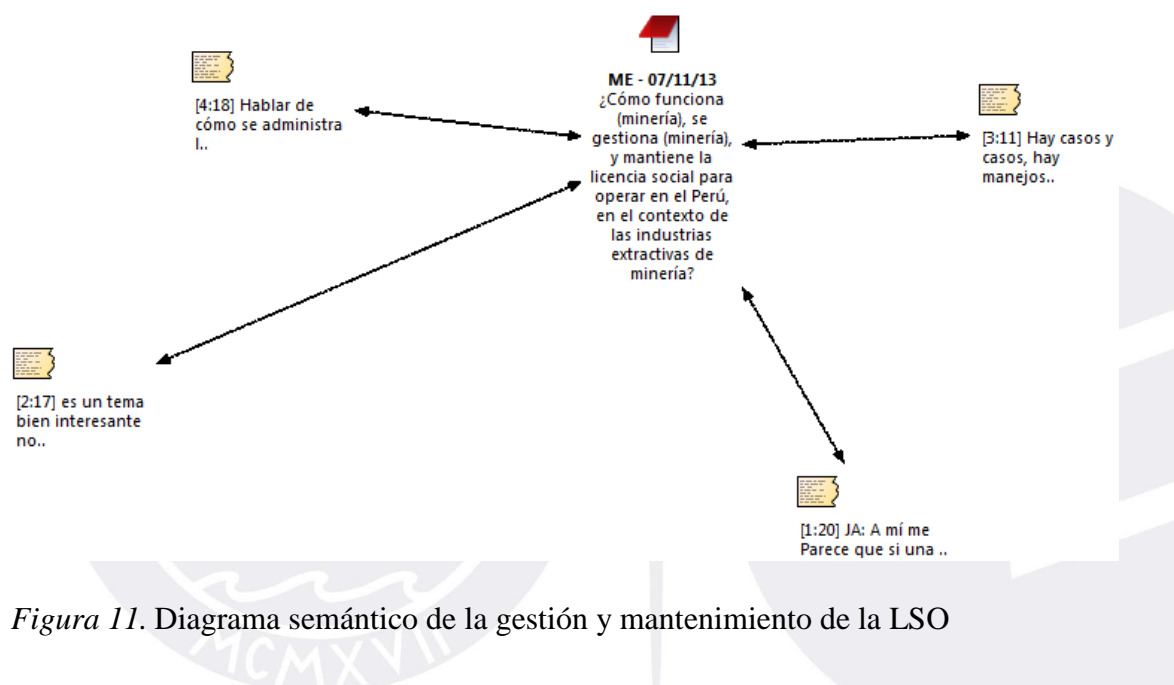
ME - 07/11/13
¿Cómo funciona (minería), se gestiona (minería), y mantiene la licencia social para operar en el Perú, en el contexto de las industrias extractivas de minería?

[4:18] Hablar de cómo se administra l..

[3:11] Hay casos y casos, hay manejos..

[2:17] es un tema bien interesante no..

[1:20] JA: A mí me Parece que si una ..

*Figura 11.* Diagrama semántico de la gestión y mantenimiento de la LSO

MCMXVII